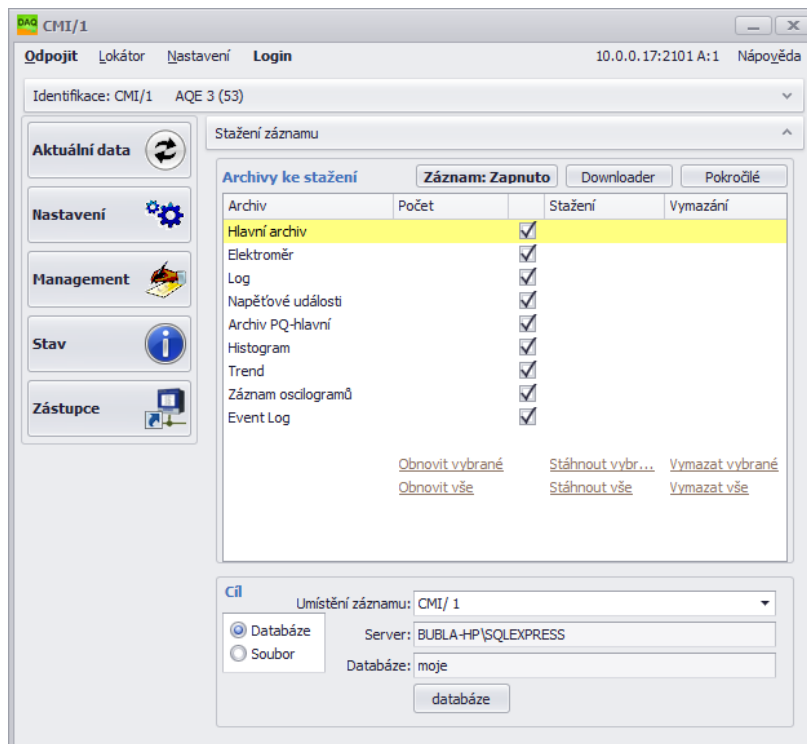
DAQ CMI/1

Odpojit Lokátor Nastavení Login 10.0.0.17:2101 A:1 Nápověda

Identifikace: CMI/1 AQE 3 (53)

Aktuální data

Nastavení

Management

Stav

Zástupce

Stažení záznamu

Archivy ke stažení Záznam: Zapnuto Downloader Pokročilé

| Archiv | Počet | | Stažení | Vymazání |
|---|---|---|---|---|
| Hlavní archiv | | ✓ | | |
| Elektroměr | | ✓ | | |
| Log | | ✓ | | |
| Napěťové události | | ✓ | | |
| Archiv PQ-hlavní | | ✓ | | |
| Histogram | | ✓ | | |
| Trend | | ✓ | | |
| Záznam oscilogramů | | ✓ | | |
| Event Log | | ✓ | | |

Obnovit vybrané Stáhnout vybr... Vymazat vybrané
Obnovit vše Stáhnout vše Vymazat vše

Cíl
Umístění záznamu: CMI/ 1
Databáze
Soubor
Server: BUBLA-HP\SQLEXPRESS
Databáze: moje
databáze